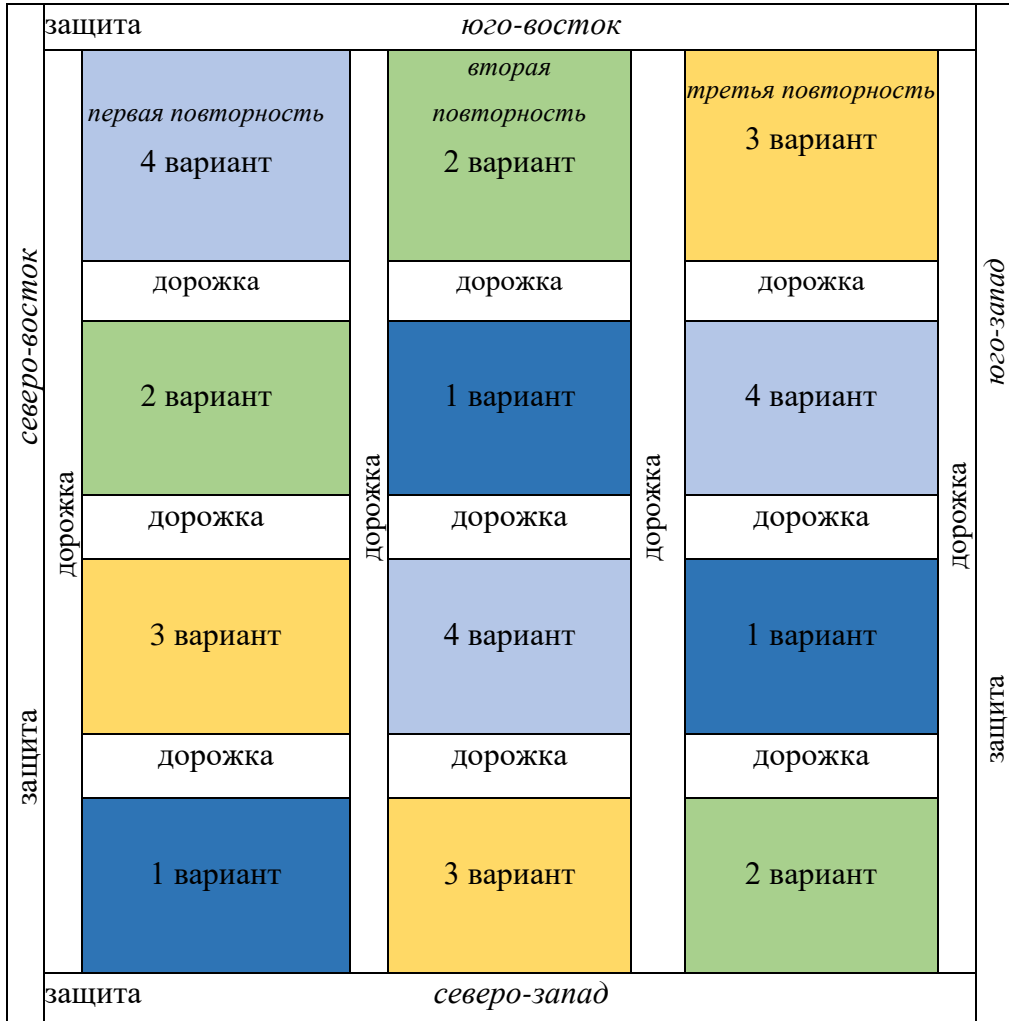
защита юго-восток

северо-восток

защита

дорожка

первая повторность
4 вариант

дорожка

2 вариант

дорожка

3 вариант

дорожка

1 вариант

дорожка

вторая повторность
2 вариант

дорожка

1 вариант

дорожка

4 вариант

дорожка

3 вариант

дорожка

третья повторность
3 вариант

дорожка

4 вариант

дорожка

1 вариант

дорожка

2 вариант

дорожка

юго-запад

защита

защита северо-запад